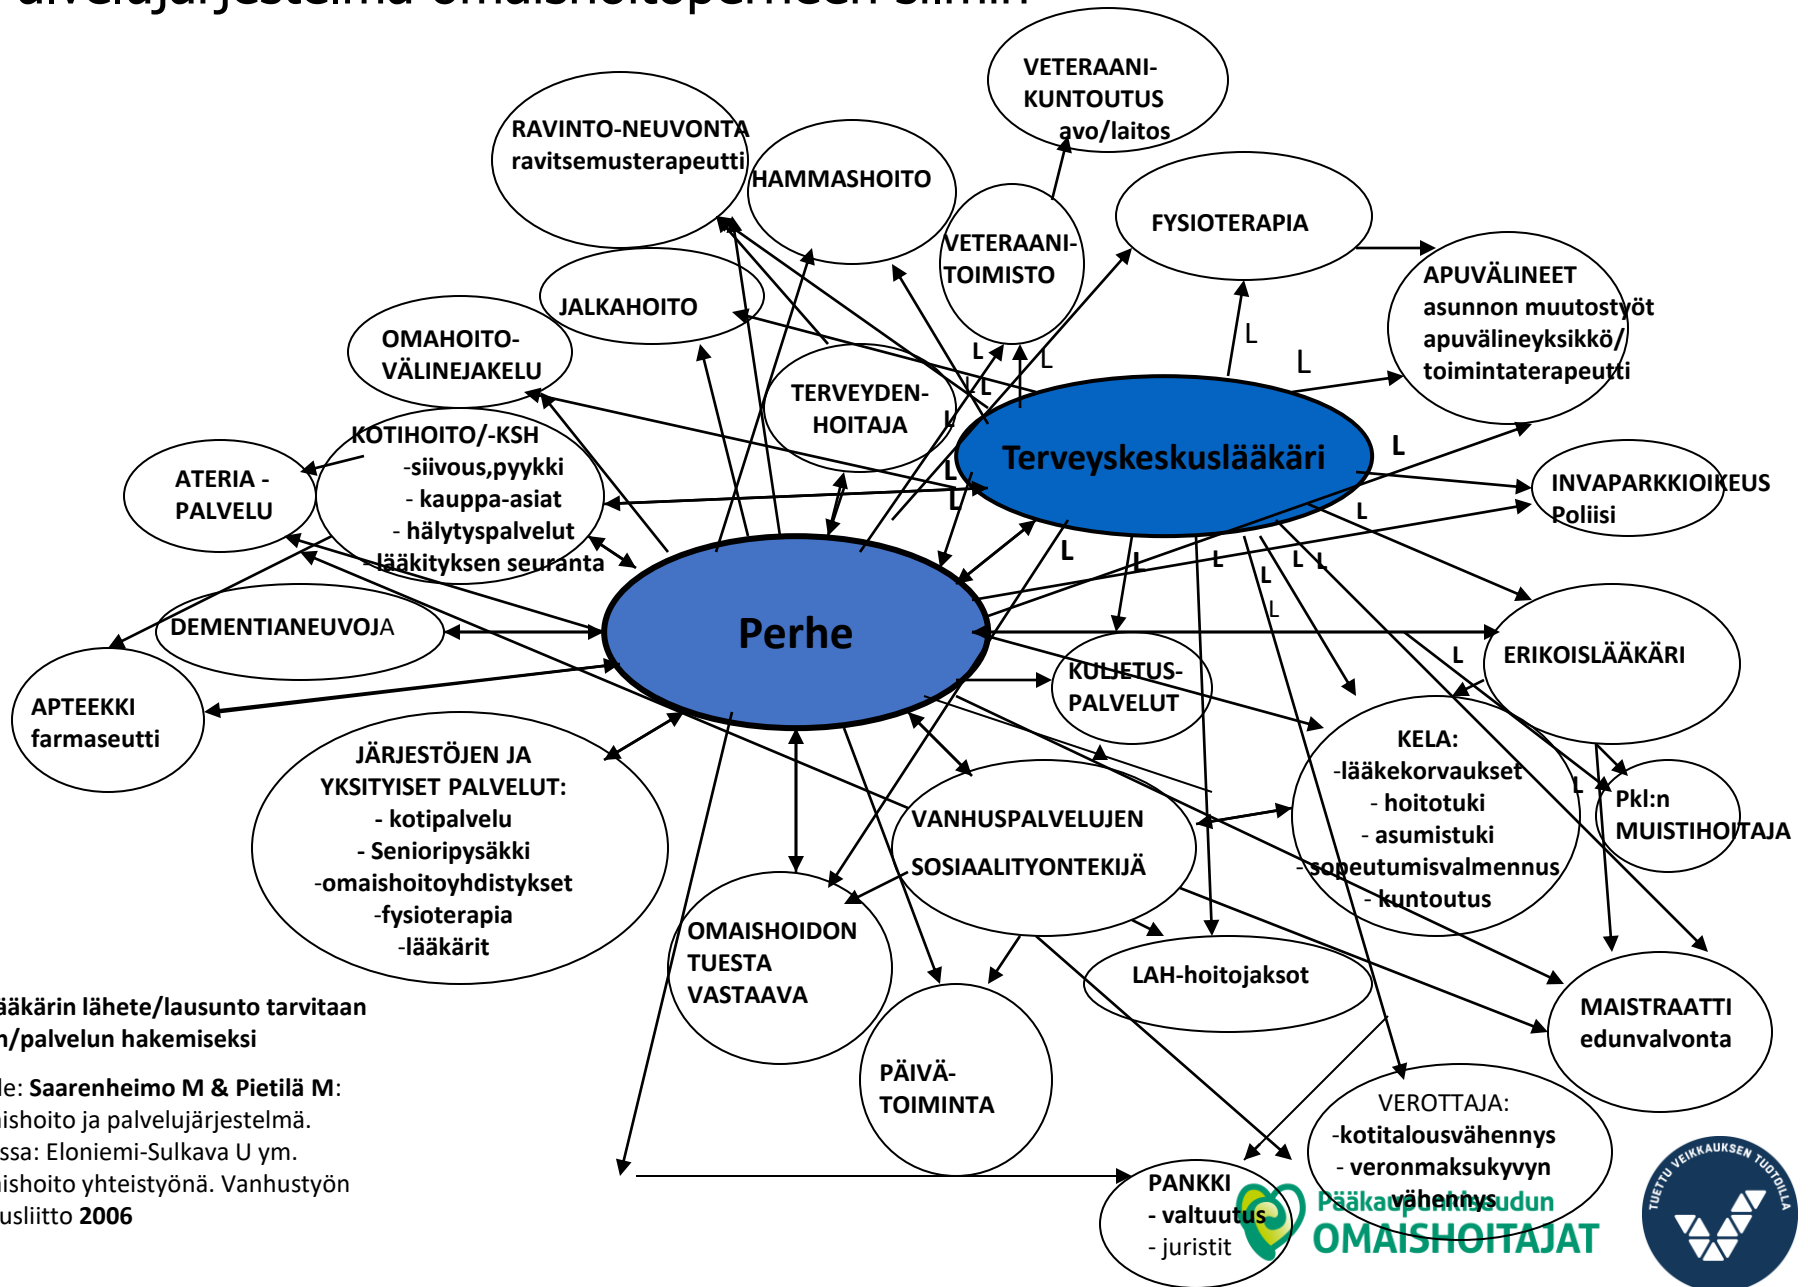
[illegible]

VETERAANI-KUNTOUTUS avo/laitos

RAVINTO-NEUVONTA ravitsemusterapeutti

HAMMASHOITO

VETERAANI-TOIMISTO

FYSIOTERAPIA

APUVÄLINEET
asunnon muutostyöt
apuvälineyksikkö/
toimintaterapeutti

JALKAHOITO

OMAHOITO-VÄLINEJAKELU

TERVEYDEN-HOITAJA

Terveyskeskuslääkäri

KOTIHOITO/-KSH
-siivous,pyykki
- kauppa-asiat
- hälytyspalvelut
lääkityksen seuranta

ATERIA - PALVELU

INVAPARKKIOIKEUS
Poliisi

DEMENTIANEUVOJA

Perhe

ERIKOISLÄÄKÄRI

APTEEKKI
farmaseutti

KULJETUS-PALVELUT

KELA:
-lääkekorvaukset
- hoitotuki
- asumistuki
-sopeutumisvalmennus
- kuntoutus

Pkl:n MUISTIHOITAJA

JÄRJESTÖJEN JA YKSITYISET PALVELUT:
- kotipalvelu
- Senioripysäkki
-omaishoitoyhdistykset
-fysioterapia
-lääkärit

VANHUSPALVELUJEN SOSIAALITYONTEKIJÄ

OMAISHOIDON TUESTA VASTAAVA

LAH-hoitojaksot

MAISTRAATTI
edunvalvonta

PÄIVÄ-TOIMINTA

VEROTTAJA:
-kotitalousvähennys
- veronmaksukyvyn vähennys

PANKKI
- valtuutus
- juristit

L L L L L L L L L L L L L L L L L L L

äkärin lähete/lausunto tarvitaan
n/palvelun hakemiseksi

le: Saarenheimo M & Pietilä M:
ishoito ja palvelujärjestelmä.
ssa: Eloniemi-Sulkava U ym.
ishoito yhteistyönä. Vanhustyön
usliitto 2006

Pääkaupunkiseudun OMAISHOITAJAT

TUETTU VEIKKAUKSEN TUOTOILLA